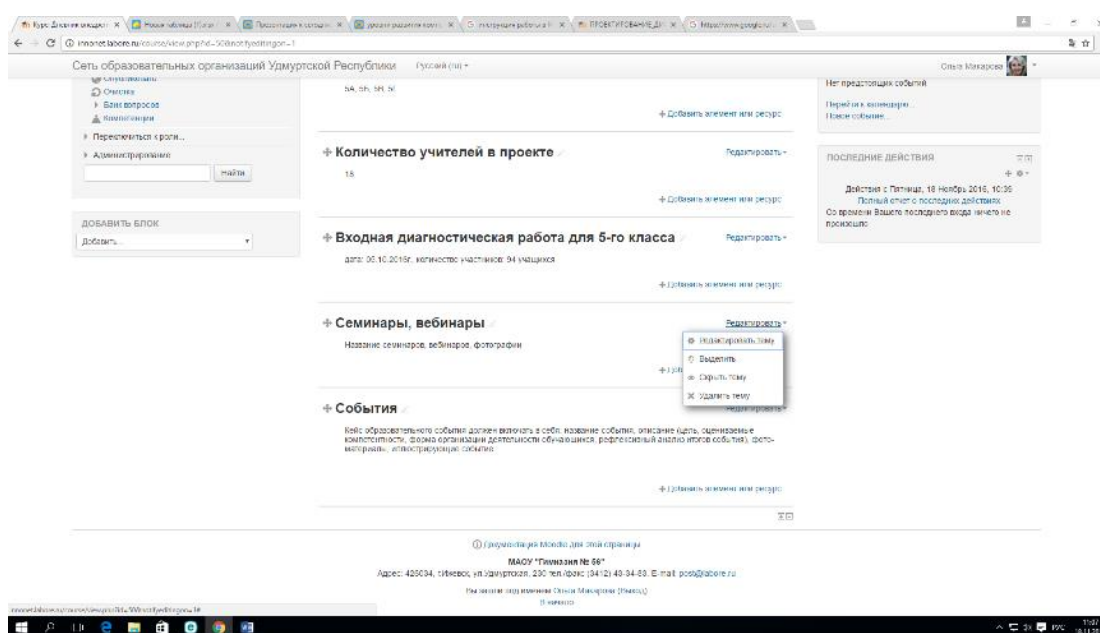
Курс: Дизайн оборот... × | Новая таблица (Google... × | Продолжение в сотрудни... × | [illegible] × | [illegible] × | ПРОЕКТИРОВАНИЕ ДИ... × | https://www.google.ru/... ×

innonet.labore.ru/course/view.php?id=50&notifyeditingon=1

Сеть образовательных организаций Удмуртской Республики Русский (ru) ▾ Ольга Макарова ▾

Оценки
▸ Банк вопросов
Компетенции
▸ Переключиться к роли...
▸ Администрирование
Найти

ДОБАВИТЬ БЛОК
Добавить... ▾

5А, 5Б, 5В, 5Г
+ Добавить элемент или ресурс

+ Количество учителей в проекте Редактировать ▾
18
+ Добавить элемент или ресурс

+ Входная диагностическая работа для 5-го класса Редактировать ▾
дата: 06.10.2016г, количество участников: 94 учащихся
+ Добавить элемент или ресурс

+ Семинары, вебинары Редактировать ▾
Название семинаров, вебинаров, фотографии
Редактировать тему
Выделить
Скрыть тему
Удалить тему

+ События Редактировать ▾
Кейс образовательного события должен включать в себя: название события, описание (цель, оцениваемые компетентности, форма организации деятельности обучающихся, рефлексивный анализ итогов события), фотоматериалы, иллюстрирующие событие
+ Добавить элемент или ресурс

Нет предстоящих событий
Перейти к календарю...
Новое событие...

ПОСЛЕДНИЕ ДЕЙСТВИЯ
Действия с Пятница, 18 Ноябрь 2016, 10:39
Полный отчет о последних действиях
Со времени Вашего последнего входа ничего не произошло

Документация Moodle для этой страницы
МАОУ "Гимназия № 56"
Адрес: 426034, г.Ижевск, ул.Удмуртская, 230 тел./факс: (3412) 43-34-63, E-mail: post@labore.ru
Вы зашли под именем Ольга Макарова (Выход)
В начало

innonet.labore.ru/course/view.php?id=50&notifyeditingon=1#